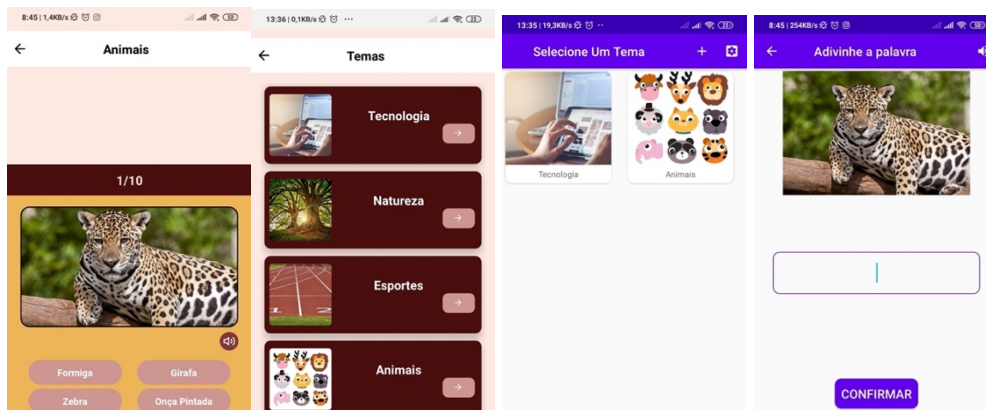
8:45 | 1,4KB/s

Animais

1/10

Formiga
Girafa
Zebra
Onça Pintada

13:36 | 0,1KB/s

Temas

Tecnologia

Natureza

Esportes

Animais

13:35 | 19,3KB/s

Selecione Um Tema

Tecnologia
Animais

8:45 | 254KB/s

Adivinhe a palavra

CONFIRMAR